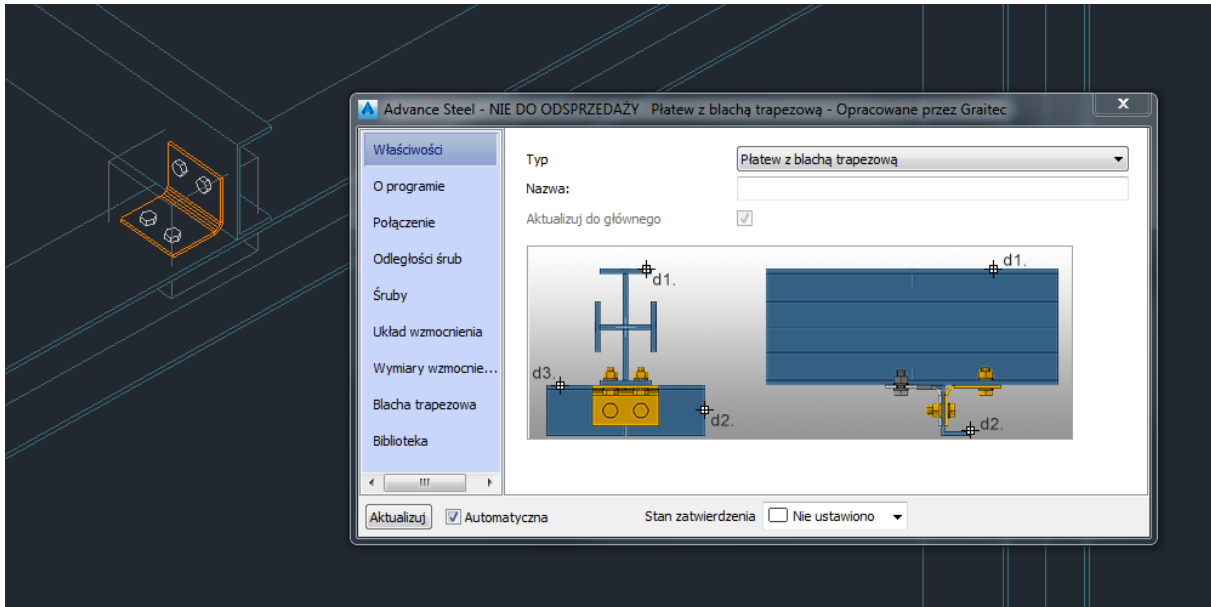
Advance Steel - NIE DO ODSPRZEDAŻY Płatew z blachą trapezową - Opracowane przez Graitec

Właściwości
O programie
Połączenie
Odległości śrub
Śruby
Układ wzmocnienia
Wymiary wzmocnie...
Blacha trapezowa
Biblioteka

Typ
Płatew z blachą trapezową
Nazwa:
Aktualizuj do głównego

d1.
d3.
d2.
d1.
d2.

Aktualizuj
Automatyczna
Stan zatwierdzenia
Nie ustawiono